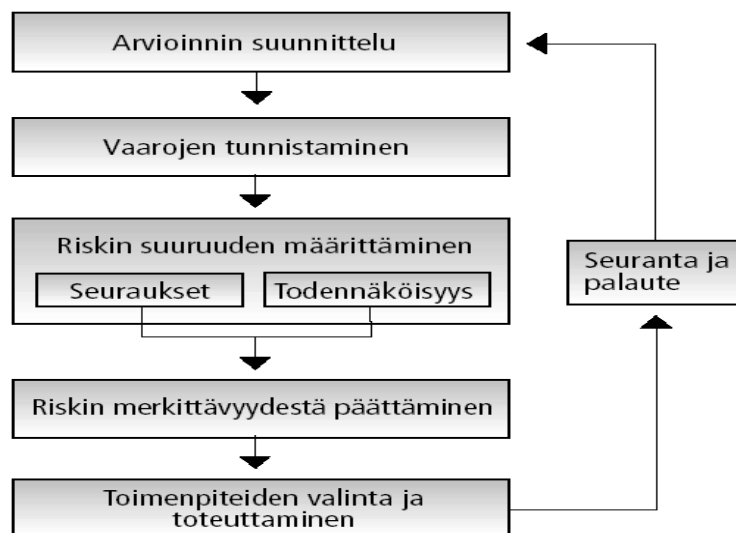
Arvioinnin suunnittelu

Vaarojen tunnistaminen

Riskin suuruuden määrittäminen

Seuraukset

Todennäköisyys

Riskin merkittävyydestä päättäminen

Toimenpiteiden valinta ja toteuttaminen

Seuranta ja palaute